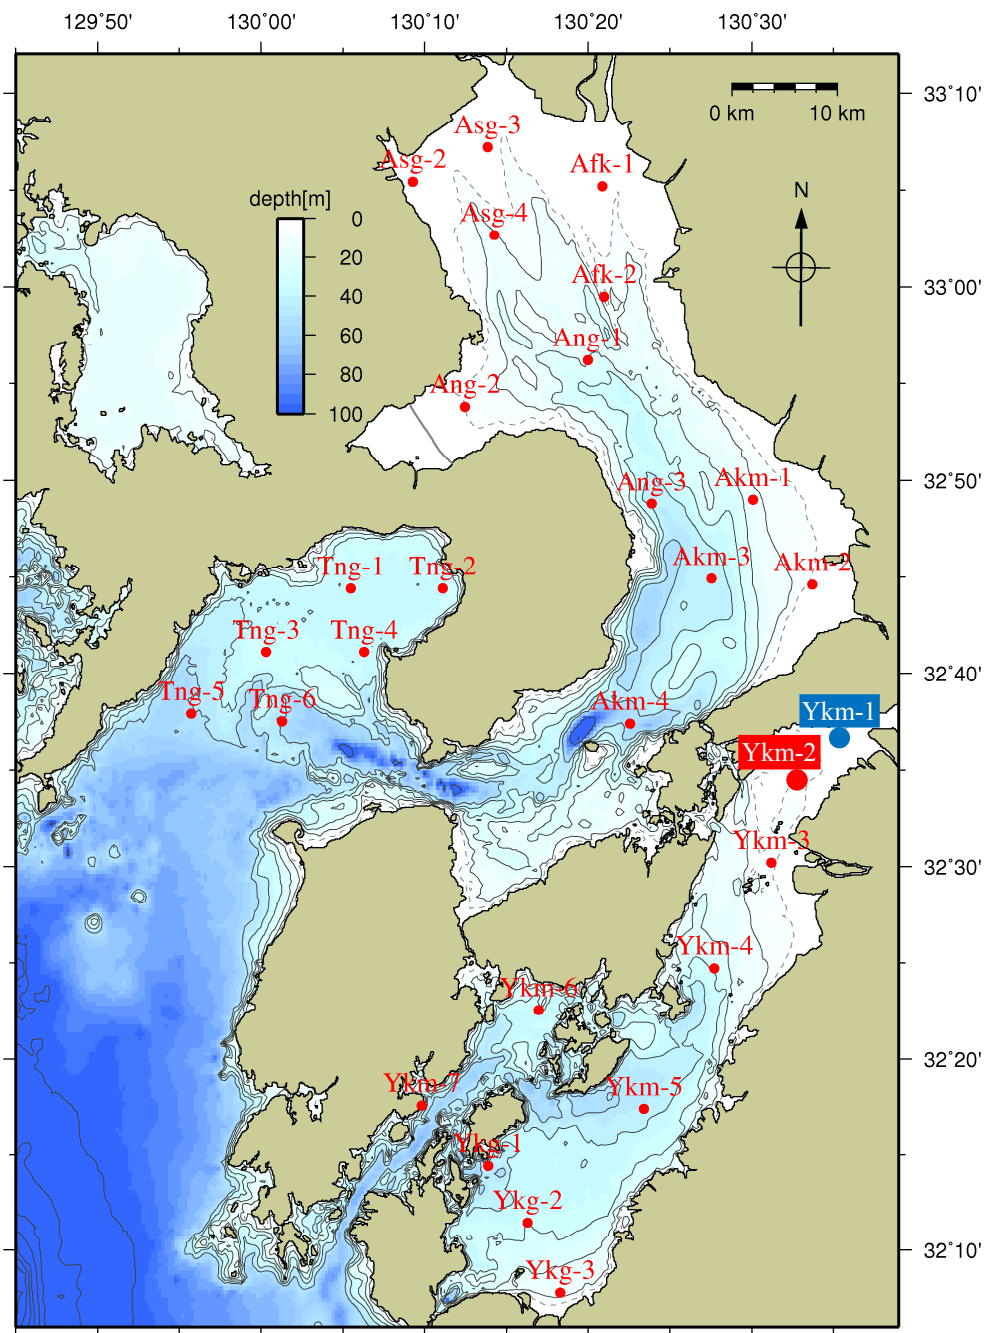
129˚50' 130˚00' 130˚10' 130˚20' 130˚30'

33˚10'
33˚00'
32˚50'
32˚40'
32˚30'
32˚20'
32˚10'

0 km 10 km

N

depth[m]
0
20
40
60
80
100

Asg-3
Asg-2
Afk-1
Asg-4
Afk-2
Ang-1
Ang-2
Ang-3
Akm-1
Akm-3
Akm-2
Tng-1
Tng-2
Tng-3
Tng-4
Tng-5
Tng-6
Akm-4
Ykm-1
Ykm-2
Ykm-3
Ykm-4
Ykm-6
Ykm-7
Ykm-5
Ykg-1
Ykg-2
Ykg-3